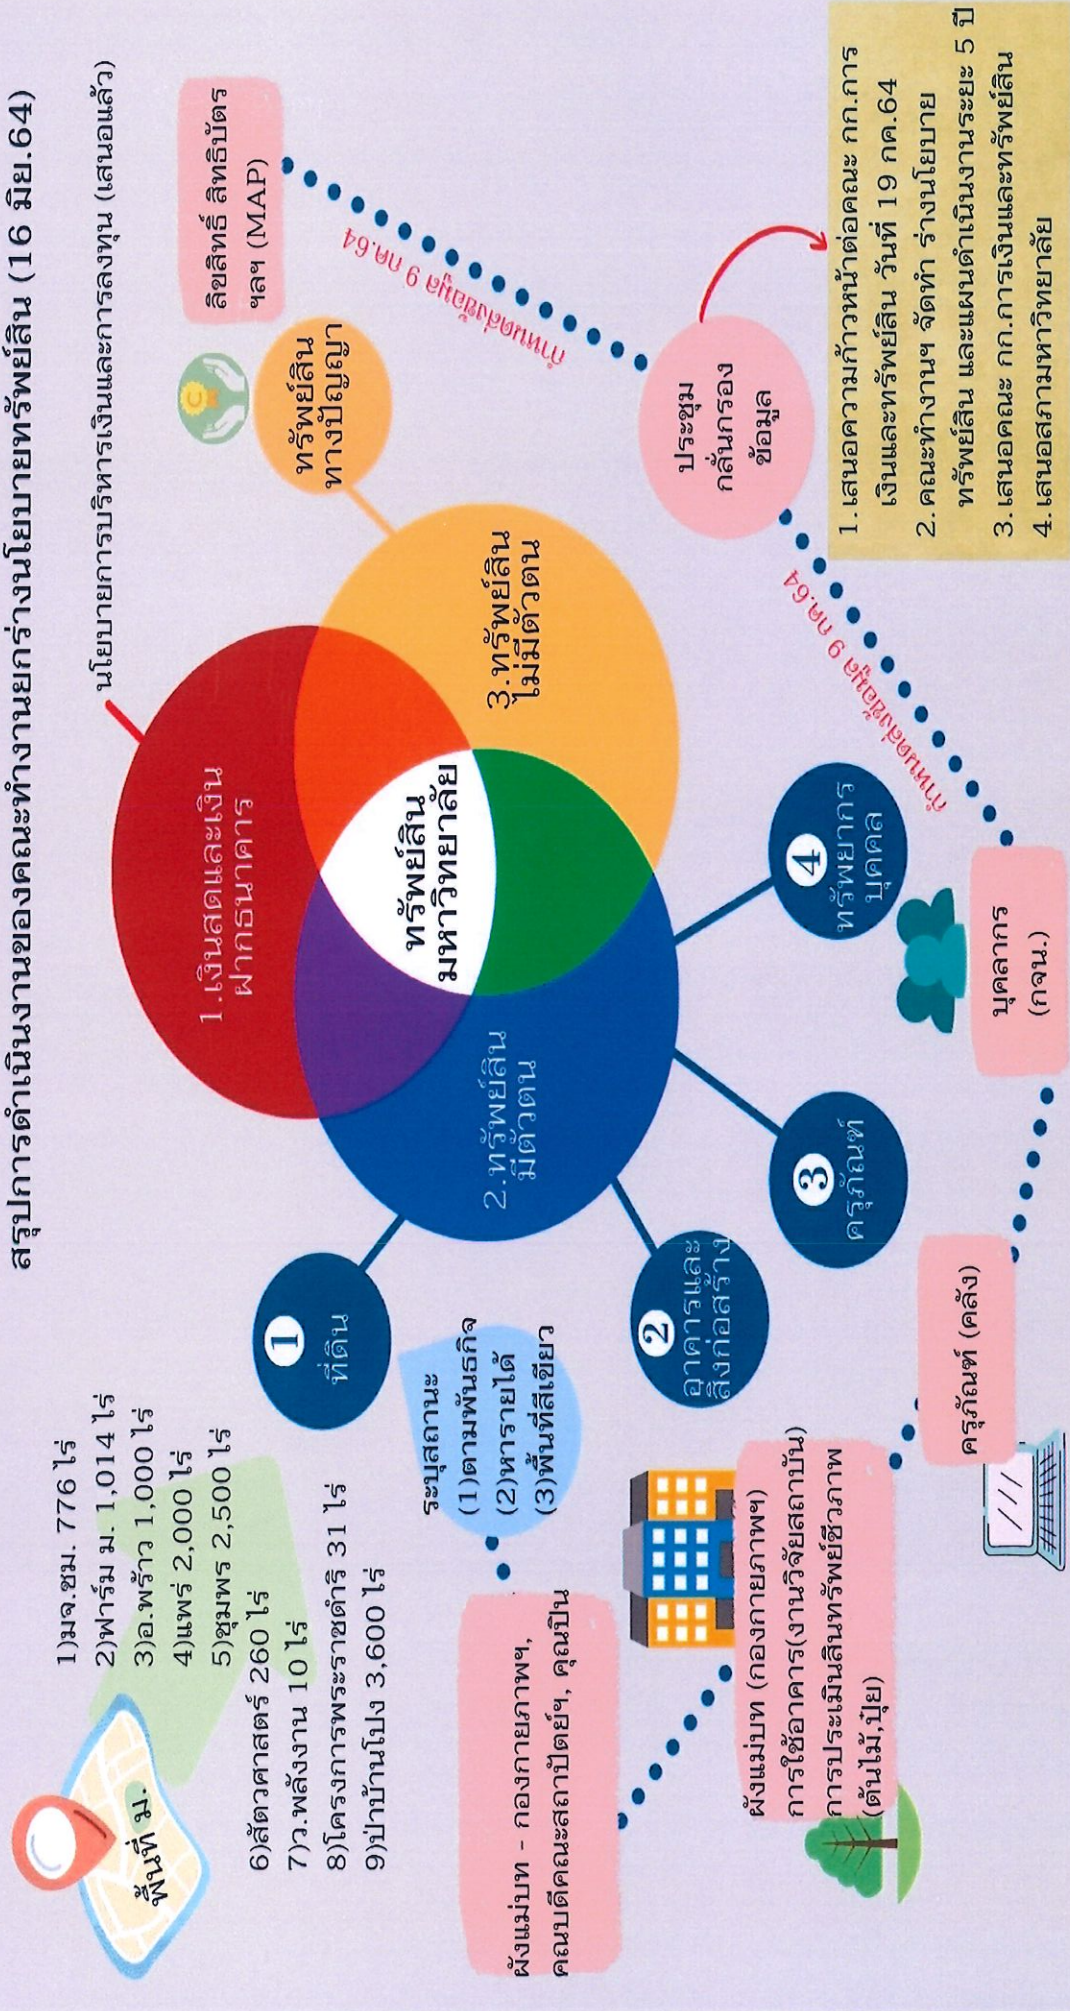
สรุปการดำเนินงานของคณะทำงานยกร่างนโยบายทรัพย์สิน (16 มิ.ย.64)

นโยบายการบริหารการเงินและการลงทุน (เสนอแล้ว)

พื้นที่ ม.

1)มจ.ชม. 776 ไร่
2)ฟาร์ม ม. 1,014 ไร่
3)อ.พร้าว 1,000 ไร่
4)แพร่ 2,000 ไร่
5)ชุมพร 2,500 ไร่
6)สัตวศาสตร์ 260 ไร่
7)ว.พลังงาน 10 ไร่
8)โครงการพระราชดำริ 31 ไร่
9)ป่าบ้านโปง 3,600 ไร่

1.เงินสดและเงินฝากธนาคาร

2.ทรัพย์สินมีตัวตน

3.ทรัพย์สินไม่มีตัวตน

ทรัพย์สินมหาวิทยาลัย

ทรัพย์สินทางปัญญา

ลิขสิทธิ์ สิทธิบัตร ฯลฯ (MAP)

1 ที่ดิน

2 อาคารและสิ่งก่อสร้าง

3 ครุภัณฑ์

4 ทรัพยากรบุคคล

ระบุสถานะ
(1)ตามพันธกิจ
(2)หารายได้
(3)พื้นที่สีเขียว

ผังแม่บท - กองกายภาพฯ, คณบดีคณะสถาปัตย์ฯ, คุณปิ่น

ผังแม่บท (กองกายภาพฯ)
การใช้อาคาร(งานวิจัยสถาบัน)
การประเมินสินทรัพย์ชีวภาพ (ต้นไม้,ปุ๋ย)

ครุภัณฑ์ (คลัง)

บุคลากร (กจน.)

ประชุมกลั่นกรองข้อมูล

กำหนดส่งข้อมูล 9 กค.64

กำหนดส่งข้อมูล 9 กค.64

1.เสนอความก้าวหน้าต่อคณะ กก.การเงินและทรัพย์สิน วันที่ 19 กค.64
2.คณะทำงานฯ จัดทำ ร่างนโยบายทรัพย์สิน และแผนดำเนินงานระยะ 5 ปี
3.เสนอคณะ กก.การเงินและทรัพย์สิน
4.เสนอสภามหาวิทยาลัย